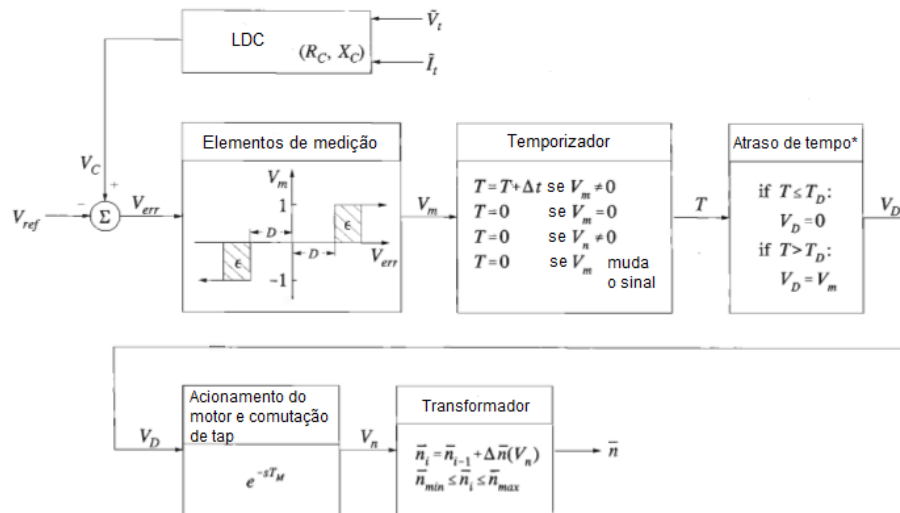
LDC $(R_C, X_C)$

$\tilde{V}_t$

$\tilde{I}_t$

$V_C$

+

$V_{ref}$

−

$\Sigma$

$V_{err}$

Elementos de medição

$V_m$

1

$D$

$\epsilon$

$V_{err}$

$D$

$\epsilon$

−1

$V_m$

Temporizador

$T = T + \Delta t$ se $V_m \neq 0$
$T = 0$ se $V_m = 0$
$T = 0$ se $V_n \neq 0$
$T = 0$ se $V_m$ muda o sinal

$T$

Atraso de tempo*

if $T \leq T_D$:
$V_D = 0$
if $T > T_D$:
$V_D = V_m$

$V_D$

$V_D$

Acionamento do motor e comutação de tap

$e^{-sT_M}$

$V_n$

Transformador

$\bar{n}_i = \bar{n}_{i-1} + \Delta\bar{n}(V_n)$
$\bar{n}_{min} \leq \bar{n}_i \leq \bar{n}_{max}$

$\bar{n}$